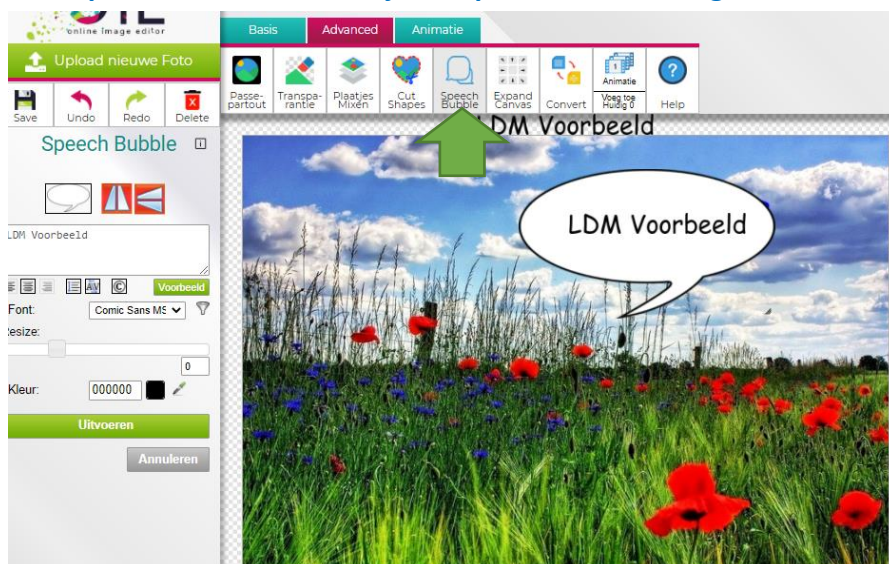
online image editor

Upload nieuwe Foto

Save Undo Redo Delete

Speech Bubble

LDM Voorbeeld

Voorbeeld

Font: Comic Sans MS

esize:

0

Kleur: 000000

Uitvoeren

Annuleren

Basis Advanced Animatie

Passe-partout Transpa-rantie Plaatjes Mixen Cut Shapes Speech Bubble Expand Canvas Convert Animatie Voeg toe Huidig 0 Help

LDM Voorbeeld

LDM Voorbeeld